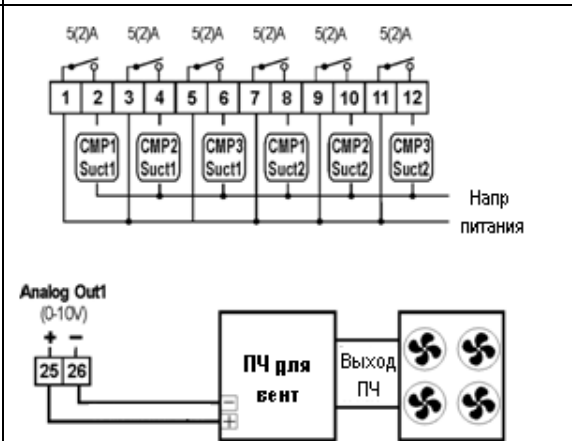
5(2)A 5(2)A 5(2)A 5(2)A 5(2)A 5(2)A

1 2 3 4 5 6 7 8 9 10 11 12

CMP1 Suct1
CMP2 Suct1
CMP3 Suct1
CMP1 Suct2
CMP2 Suct2
CMP3 Suct2

Напр питания

Analog Out1
(0-10V)
+ −
25 26

ПЧ для вент

−
+

Выход ПЧ